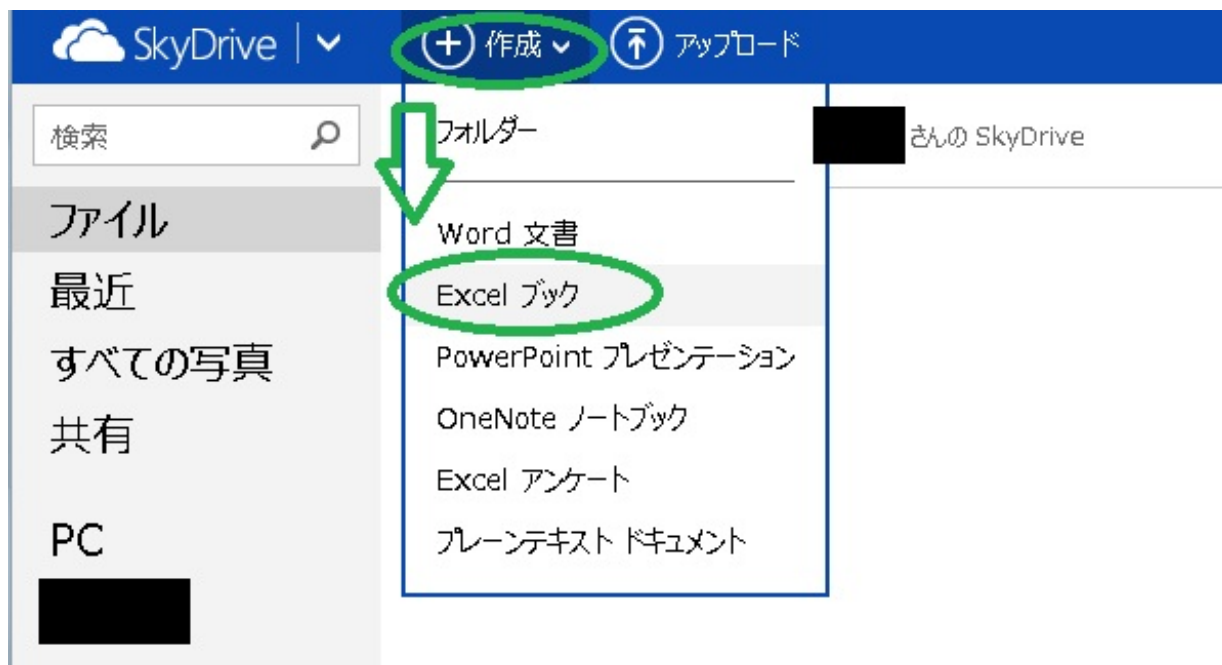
SkyDrive | ⌄ (+) 作成 ⌄ アップロード

検索

ファイル
最近
すべての写真
共有

PC

フォルダー

Word 文書
Excel ブック
PowerPoint プレゼンテーション
OneNote ノートブック
Excel アンケート
プレーンテキスト ドキュメント

さんの SkyDrive